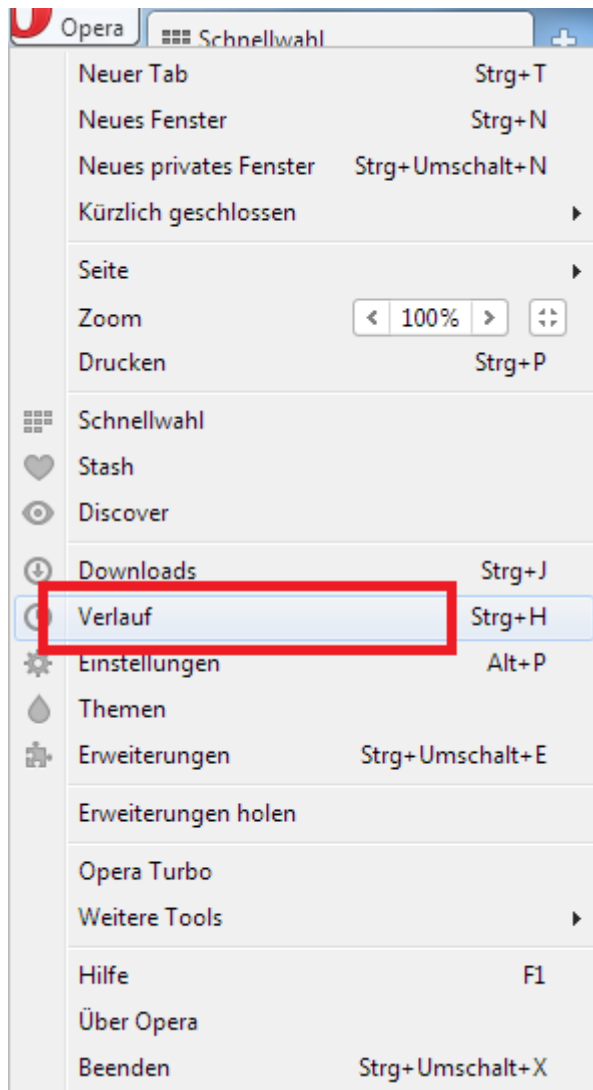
Opera
Schnellwahl

Neuer Tab Strg+T
Neues Fenster Strg+N
Neues privates Fenster Strg+Umschalt+N
Kürzlich geschlossen

Seite
Zoom < 100% >
Drucken Strg+P

Schnellwahl
Stash
Discover

Downloads Strg+J
Verlauf Strg+H
Einstellungen Alt+P
Themen
Erweiterungen Strg+Umschalt+E

Erweiterungen holen

Opera Turbo
Weitere Tools

Hilfe F1
Über Opera
Beenden Strg+Umschalt+X